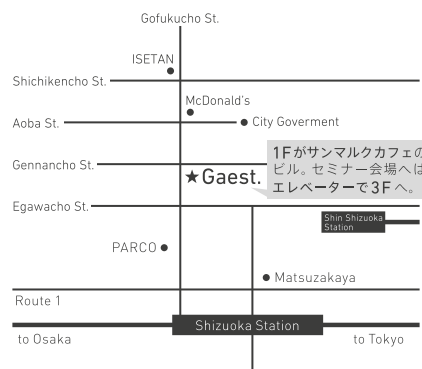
Gofukucho St.

ISETAN

Shichikencho St.

McDonald's

Aoba St.

City Goverment

Gennancho St.

★Gaest.

1Fがサンマルクカフェの
ビル。セミナー会場へは
エレベーターで3Fへ。

Egawacho St.

Shin Shizuoka Station

PARCO

Matsuzakaya

Route 1

Shizuoka Station

to Osaka

to Tokyo